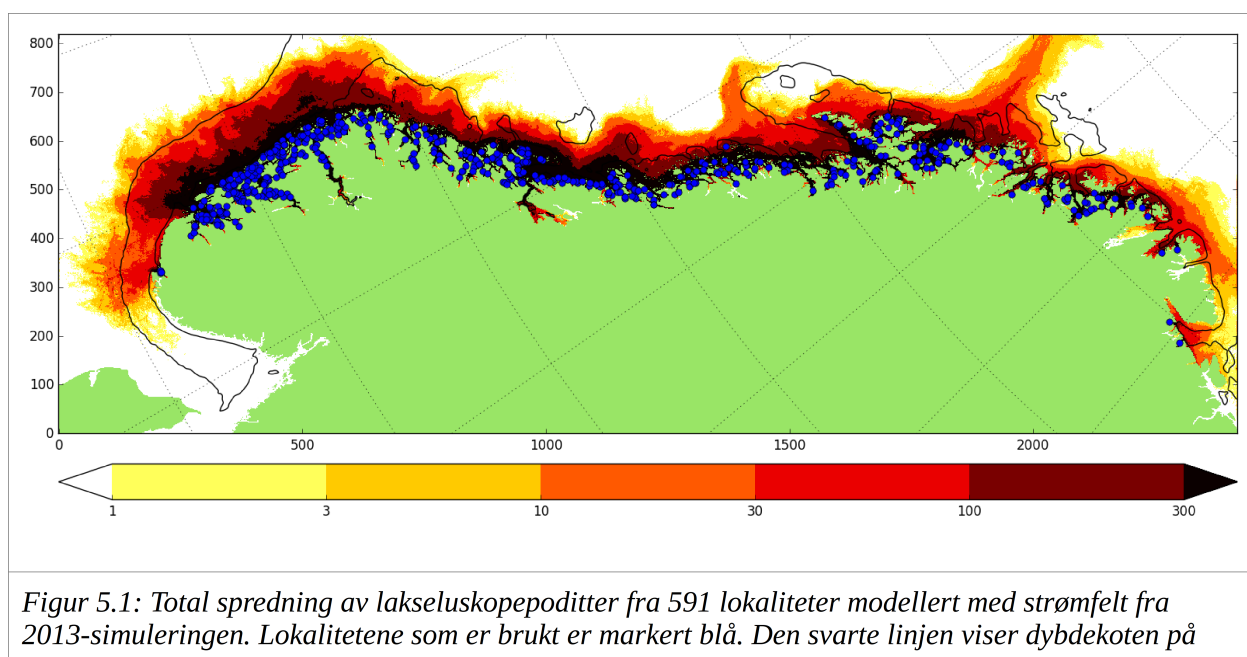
800
700
600
500
400
300
200
100
0

0
500
1000
1500
2000

1
3
10
30
100
300

*Figur 5.1: Total spredning av lakseluskopepoditter fra 591 lokaliteter modellert med strømfelt fra 2013-simuleringen. Lokalitetene som er brukt er markert blå. Den svarte linjen viser dybdekoten på*